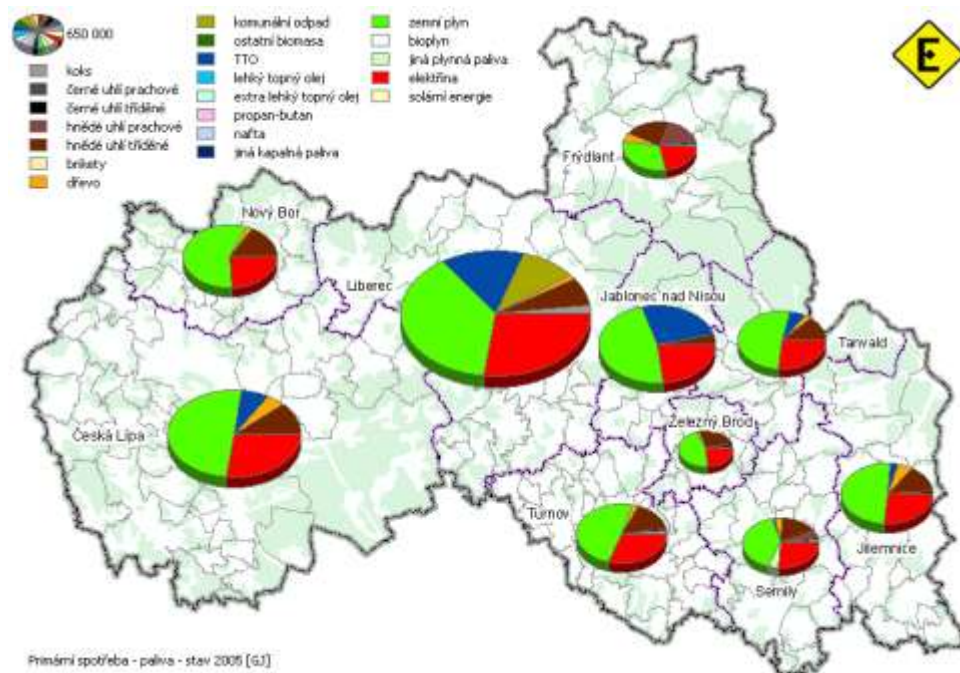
650 000

koks
černé uhlí prachové
černé uhlí tříděné
hnědé uhlí prachové
hnědé uhlí tříděné
brikety
dřevo

komunální odpad
ostatní biomasa
TTO
lehký topný olej
extra lehký topný olej
propan-butan
nafta
jiná kapalná paliva

zemní plyn
bioplyn
jiná plynná paliva
elektřina
solární energie

E

Frýdlant
Nový Bor
Liberec
Jablonec nad Nisou
Tanvald
Česká Lípa
Železný Brod
Turnov
Semily
Jilemnice

Primární spotřeba - paliva - stav 2005 [GJ]